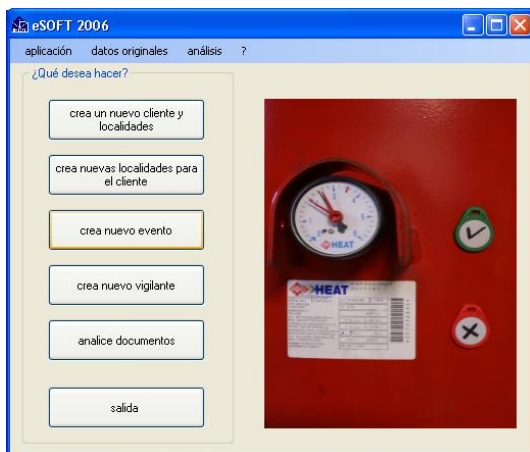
eSOFT 2006

aplicación datos originales análisis ?

¿Qué desea hacer?

crea un nuevo cliente y localidades

crea nuevas localidades para el cliente

crea nuevo evento

crea nuevo vigilante

analice documentos

salida

HEAT

HEAT